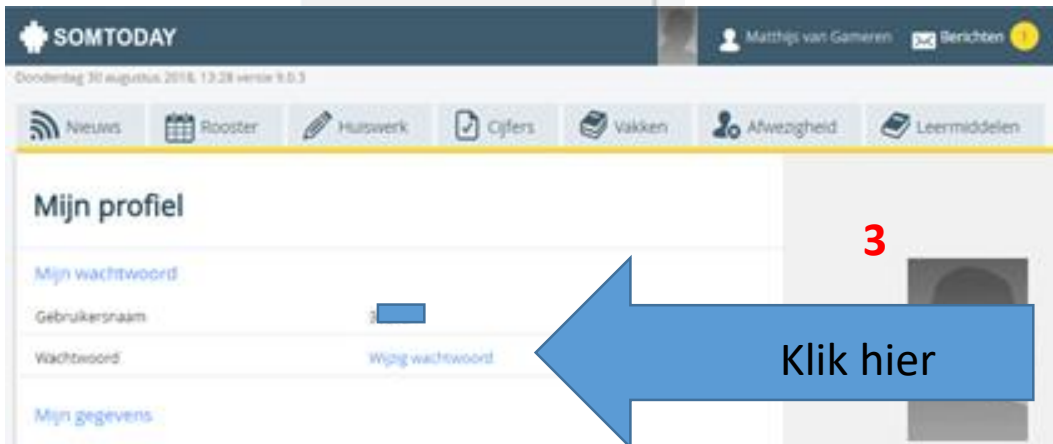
SOMTODAY

Matthijs van Gameren Berichten 1

Donderdag 30 augustus 2018, 13:28 versie 9.0.3

Nieuws Rooster Huiswerk Cijfers Vakken Afwezigheid Leermiddelen

Mijn profiel

Mijn wachtwoord

Gebruikersnaam 3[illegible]

Wachtwoord Wijzig wachtwoord

Mijn gegevens

3

Klik hier